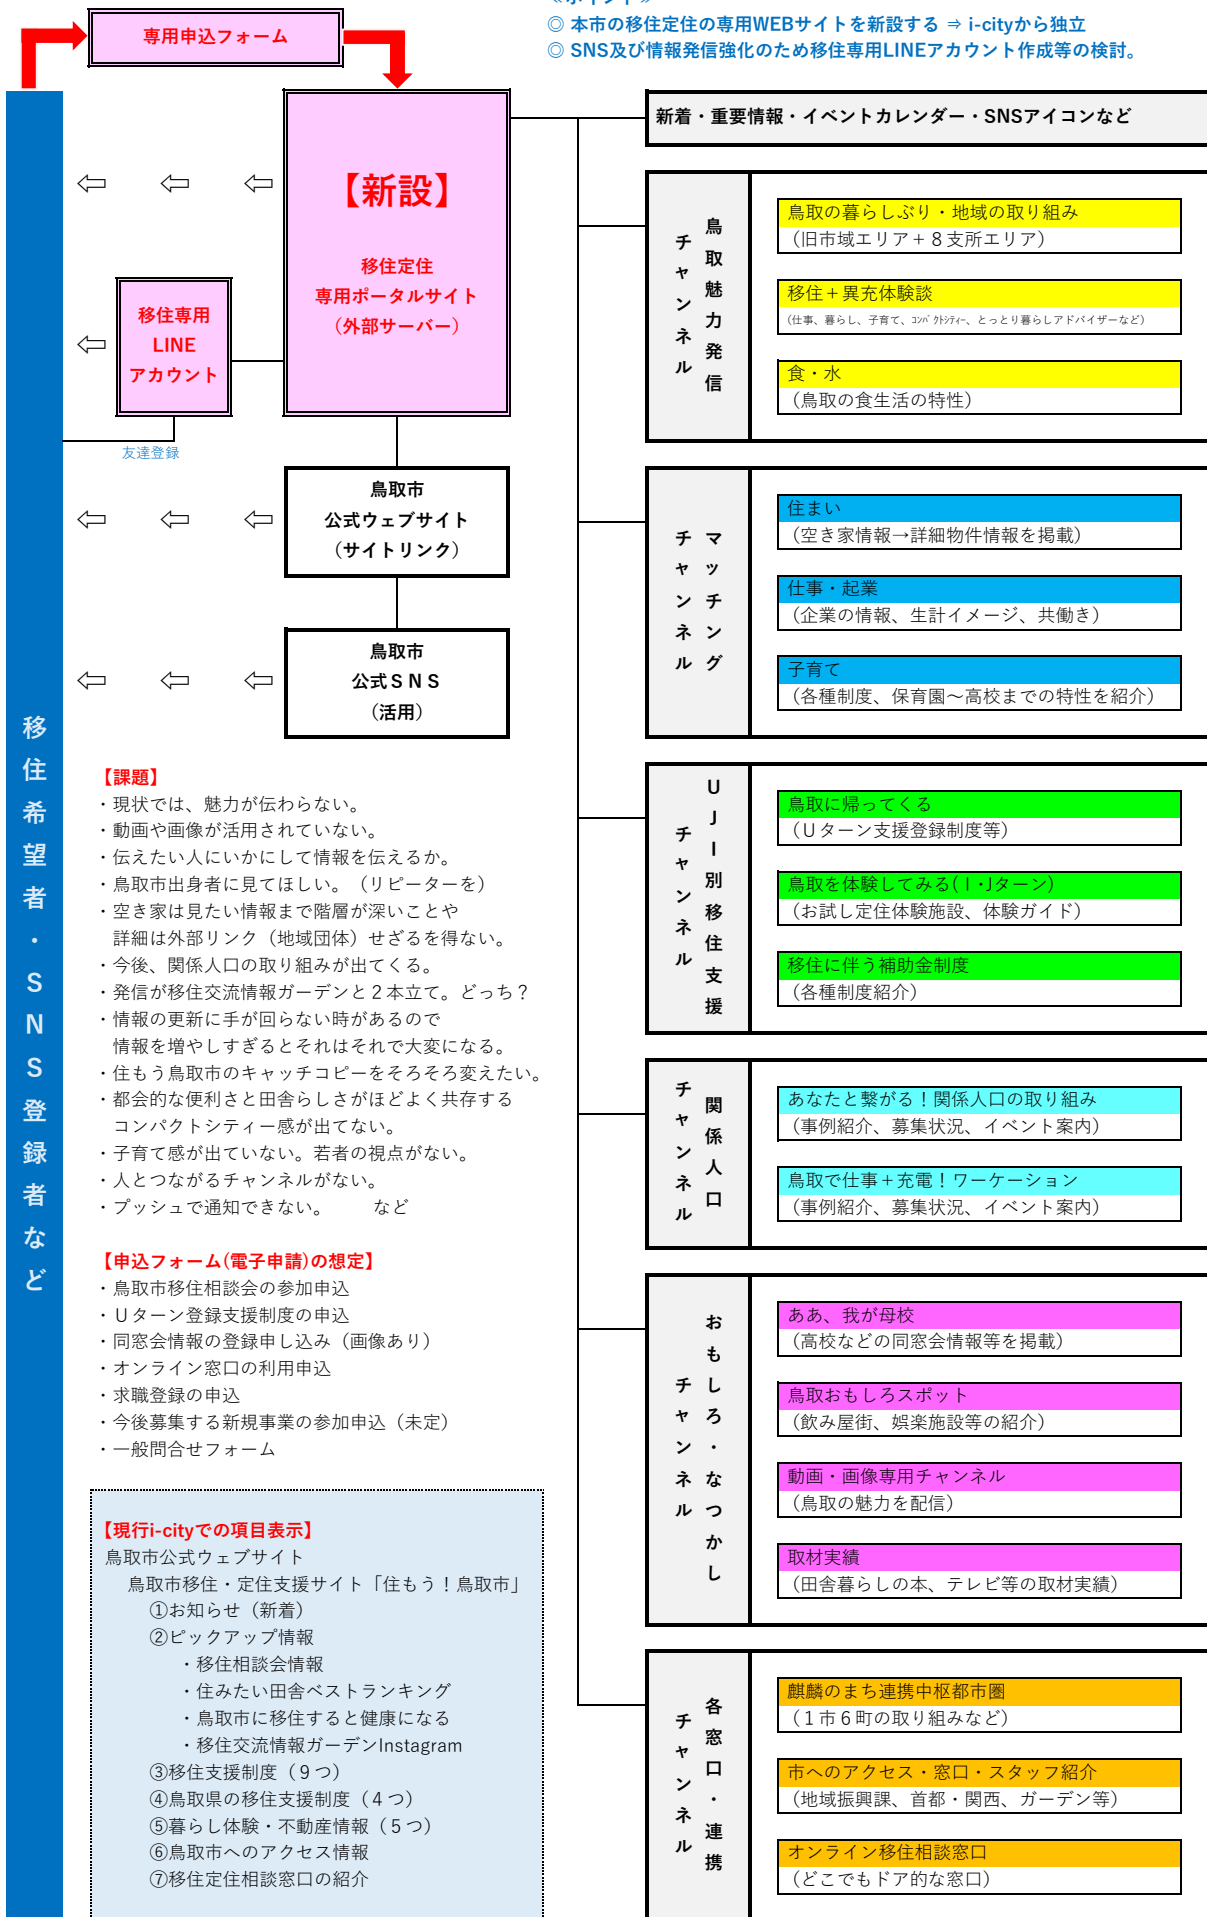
◎ 本市の移住定住の専用WEBサイトを新設する ⇒ i-cityから独立
◎ SNS及び情報発信強化のため移住専用LINEアカウント作成等の検討。

専用申込フォーム

移住希望者・SNS登録者など

【新設】
移住定住
専用ポータルサイト
（外部サーバー）

移住専用
LINE
アカウント

友達登録

鳥取市
公式ウェブサイト
（サイトリンク）

鳥取市
公式ＳＮＳ
（活用）

新着・重要情報・イベントカレンダー・SNSアイコンなど

鳥取魅力発信チャンネル
鳥取の暮らしぶり・地域の取り組み
（旧市域エリア＋８支所エリア）
移住＋異充体験談
（仕事、暮らし、子育て、コンパクトシティー、とっとり暮らしアドバイザーなど）
食・水
（鳥取の食生活の特性）

マッチングチャンネル
住まい
（空き家情報→詳細物件情報を掲載）
仕事・起業
（企業の情報、生計イメージ、共働き）
子育て
（各種制度、保育園～高校までの特性を紹介）

UJI別移住支援チャンネル
鳥取に帰ってくる
（Ｕターン支援登録制度等）
鳥取を体験してみる（I・Jターン）
（お試し定住体験施設、体験ガイド）
移住に伴う補助金制度
（各種制度紹介）

関係人口チャンネル
あなたと繋がる！関係人口の取り組み
（事例紹介、募集状況、イベント案内）
鳥取で仕事＋充電！ワーケーション
（事例紹介、募集状況、イベント案内）

おもしろ・なつかしチャンネル
ああ、我が母校
（高校などの同窓会情報等を掲載）
鳥取おもしろスポット
（飲み屋街、娯楽施設等の紹介）
動画・画像専用チャンネル
（鳥取の魅力を配信）
取材実績
（田舎暮らしの本、テレビ等の取材実績）

各窓口・連携チャンネル
麒麟のまち連携中枢都市圏
（１市６町の取り組みなど）
市へのアクセス・窓口・スタッフ紹介
（地域振興課、首都・関西、ガーデン等）
オンライン移住相談窓口
（どこでもドア的な窓口）

【課題】
・現状では、魅力が伝わらない。
・動画や画像が活用されていない。
・伝えたい人にいかにして情報を伝えるか。
・鳥取市出身者に見てほしい。（リピーターを）
・空き家は見たい情報まで階層が深いことや詳細は外部リンク（地域団体）せざるを得ない。
・今後、関係人口の取り組みが出てくる。
・発信が移住交流情報ガーデンと２本立て。どっち？
・情報の更新に手が回らない時があるので情報を増やしすぎるとそれはそれで大変になる。
・住もう鳥取市のキャッチコピーをそろそろ変えたい。
・都会的な便利さと田舎らしさがほどよく共存するコンパクトシティー感が出てない。
・子育て感が出ていない。若者の視点がない。
・人とつながるチャンネルがない。
・プッシュで通知できない。　など

【申込フォーム(電子申請)の想定】
・鳥取市移住相談会の参加申込
・Ｕターン登録支援制度の申込
・同窓会情報の登録申し込み（画像あり）
・オンライン窓口の利用申込
・求職登録の申込
・今後募集する新規事業の参加申込（未定）
・一般問合せフォーム

【現行i-cityでの項目表示】
鳥取市公式ウェブサイト
鳥取市移住・定住支援サイト「住もう！鳥取市」
①お知らせ（新着）
②ピックアップ情報
・移住相談会情報
・住みたい田舎ベストランキング
・鳥取市に移住すると健康になる
・移住交流情報ガーデンInstagram
③移住支援制度（９つ）
④鳥取県の移住支援制度（４つ）
⑤暮らし体験・不動産情報（５つ）
⑥鳥取市へのアクセス情報
⑦移住定住相談窓口の紹介